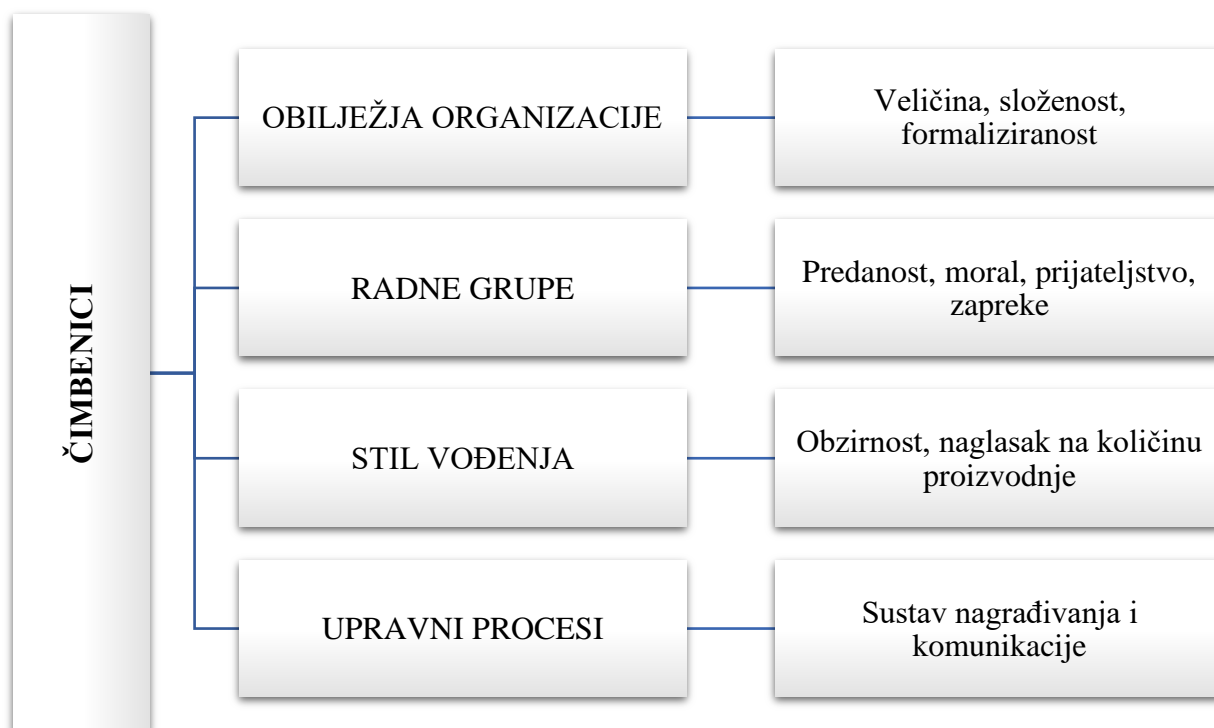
ČIMBENICI

OBILJEŽJA ORGANIZACIJE

Veličina, složenost, formaliziranost

RADNE GRUPE

Predanost, moral, prijateljstvo, zapreke

STIL VOĐENJA

Obzirnost, naglasak na količinu proizvodnje

UPRAVNI PROCESI

Sustav nagrađivanja i komunikacije